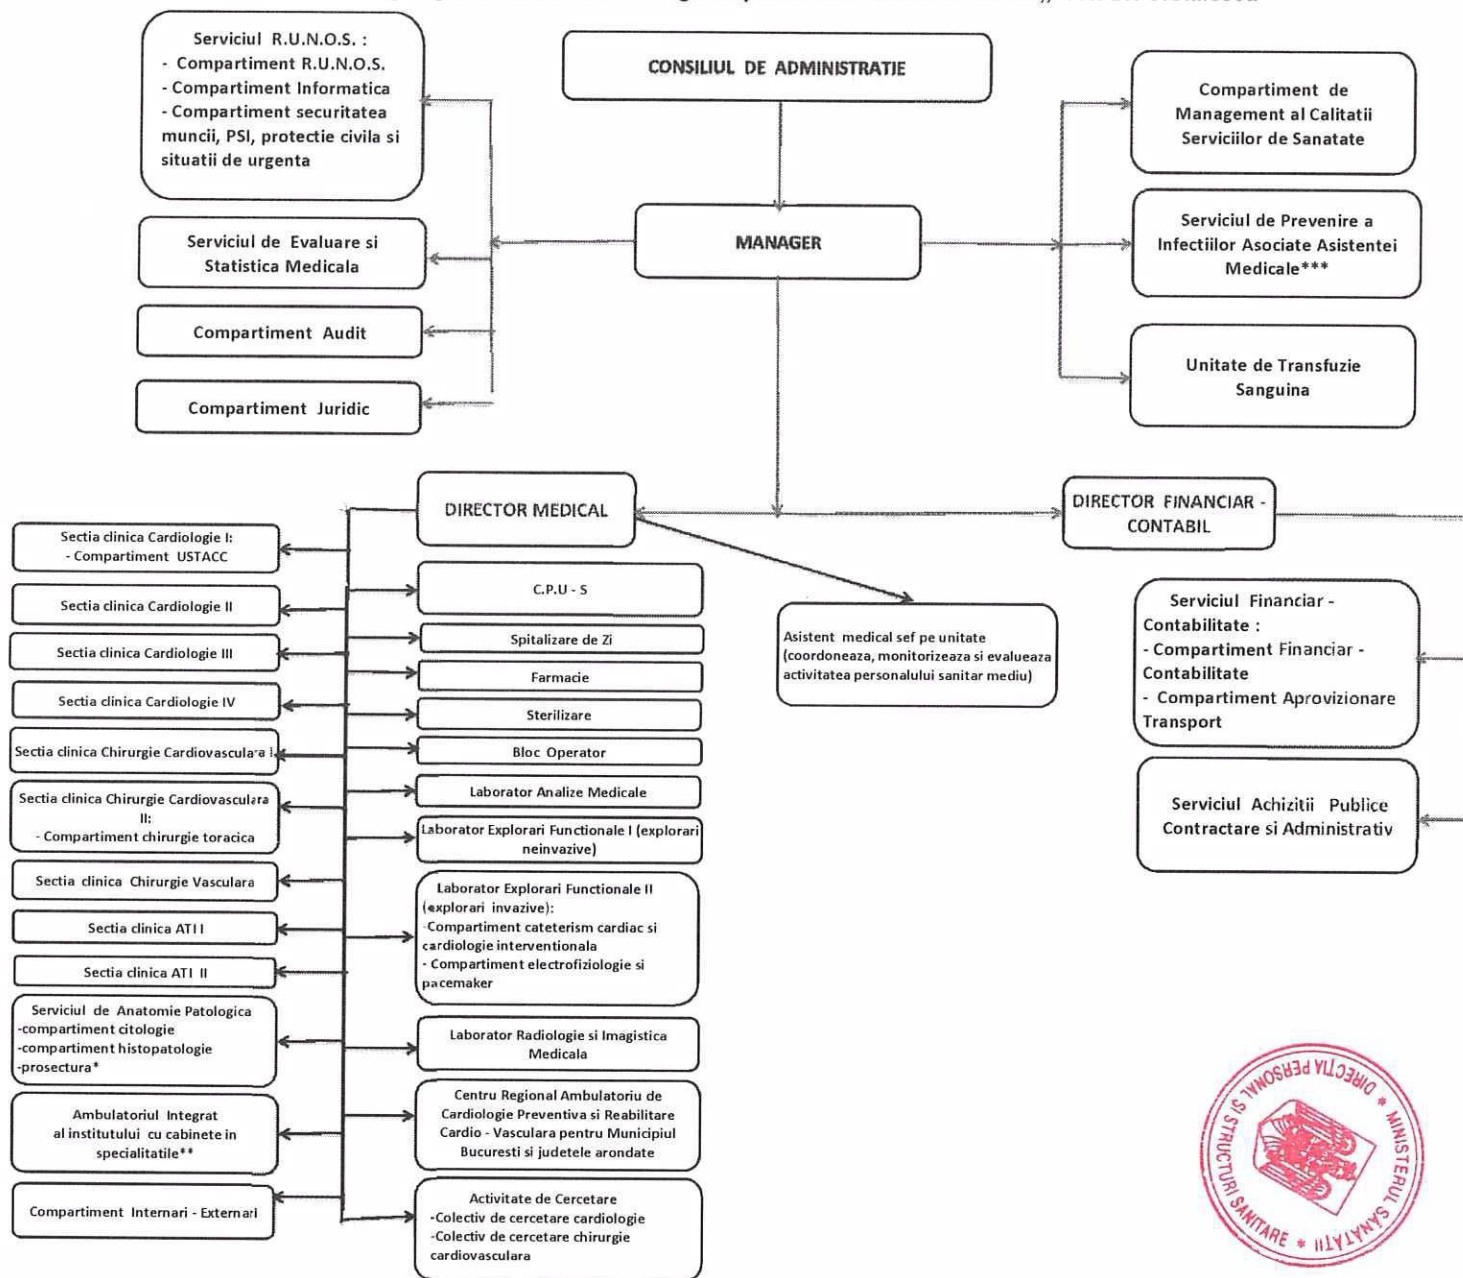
Serviciul R.U.N.O.S. :
- Compartiment R.U.N.O.S.
- Compartiment Informatica
- Compartiment securitatea muncii, PSI, protectie civila si situatii de urgenta

CONSILIUL DE ADMINISTRATIE

Compartiment de Management al Calitatii Serviciilor de Sanatate

Serviciul de Evaluare si Statistica Medicala

MANAGER

Serviciul de Prevenire a Infectiilor Asociate Asistentei Medicale***

Compartiment Audit

Unitate de Transfuzie Sanguina

Compartiment Juridic

DIRECTOR MEDICAL

DIRECTOR FINANCIAR - CONTABIL

Sectia clinica Cardiologie I:
- Compartiment USTACC

Sectia clinica Cardiologie II

Sectia clinica Cardiologie III

Sectia clinica Cardiologie IV

Sectia clinica Chirurgie Cardiovasculara I

Sectia clinica Chirurgie Cardiovasculara II:
- Compartiment chirurgie toracica

Sectia clinica Chirurgie Vasculara

Sectia clinica ATI I

Sectia clinica ATI II

Serviciul de Anatomie Patologica
-compartiment citologie
-compartiment histopatologie
-prosectura*

Ambulatoriul Integrat al institutului cu cabinete in specialitatile**

Compartiment Internari - Externari

C.P.U - S

Spitalizare de Zi

Farmacie

Sterilizare

Bloc Operator

Laborator Analize Medicale

Laborator Explorari Functionale I (explorari neinvazive)

Laborator Explorari Functionale II (explorari invazive):
-Compartiment cateterism cardiac si cardiologie interventionala
- Compartiment electrofiziologie si pacemaker

Laborator Radiologie si Imagistica Medicala

Centru Regional Ambulatoriu de Cardiologie Preventiva si Reabilitare Cardio - Vasculara pentru Municipiul Bucuresti si judetele arondate

Activitate de Cercetare
-Colectiv de cercetare cardiologie
-Colectiv de cercetare chirurgie cardiovasculara

Asistent medical sef pe unitate (coordoneaza, monitorizeaza si evalueaza activitatea personalului sanitar mediu)

Serviciul Financiar - Contabilitate :
- Compartiment Financiar - Contabilitate
- Compartiment Aprovizionare Transport

Serviciul Achizitii Publice Contractare si Administrativ

DIRECTIA PERSONAL SI STRUCTURI SANITARE * MINISTERUL SANATATII *